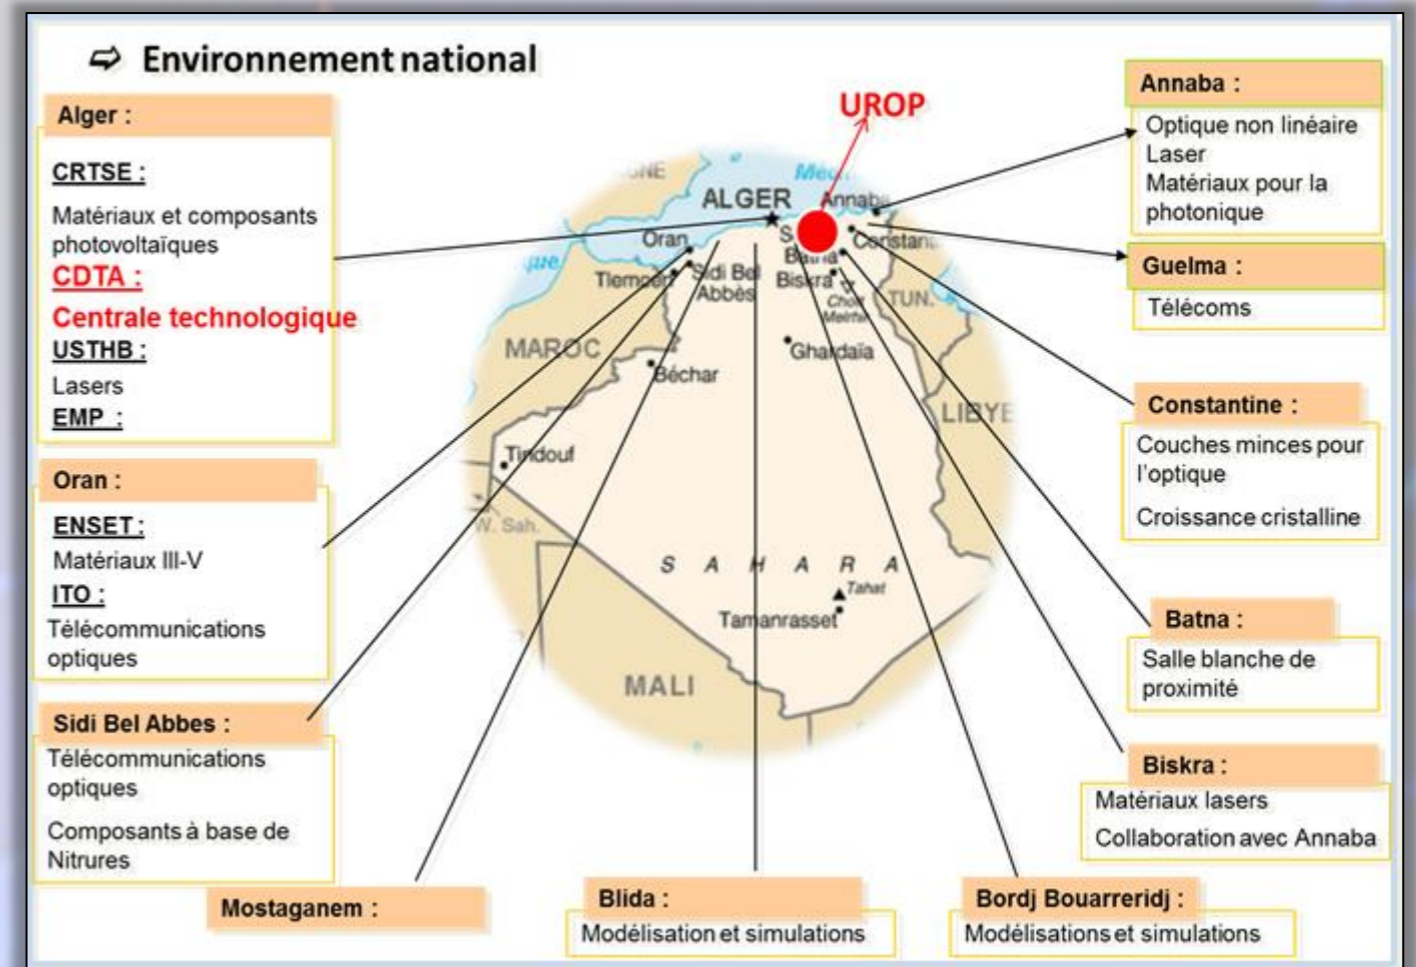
Environnement national

Alger :

CRTSE :

Matériaux et composants photovoltaïques

CDTA :

Centrale technologique

USTHB :

Lasers

EMP :

Oran :

ENSET :

Matériaux III-V

ITO :

Télécommunications optiques

Sidi Bel Abbes :

Télécommunications optiques

Composants à base de Nitrures

Mostaganem :

UROP

ALGER

Annaba

Oran

Tlemcen

Sidi Bel Abbès

Batna

Biskra

Constantine

Chott Melrhir

TUN.

MAROC

Béchar

Ghardaïa

LIBYE

Tindouf

W. Sah.

S A H A R A

Tahat

Tamanrasset

MALI

Annaba :

Optique non linéaire
Laser
Matériaux pour la photonique

Guelma :

Télécoms

Constantine :

Couches minces pour l'optique

Croissance cristalline

Batna :

Salle blanche de proximité

Biskra :

Matériaux lasers

Collaboration avec Annaba

Blida :

Modélisation et simulations

Bordj Bouarreridj :

Modélisations et simulations